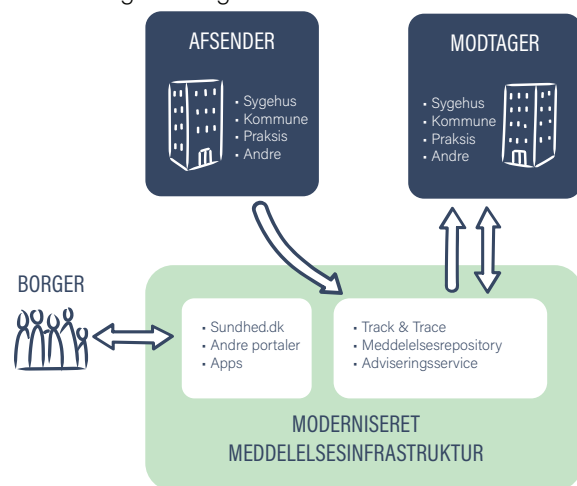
AFSENDER

• Sygehus
• Kommune
• Praksis
• Andre

MODTAGER

• Sygehus
• Kommune
• Praksis
• Andre

BORGER

• Sundhed.dk
• Andre portaler
• Apps

• Track & Trace
• Meddelelsesrepository
• Adviseringsservice

MODERNISERET MEDDELELSESINFRASTRUKTUR